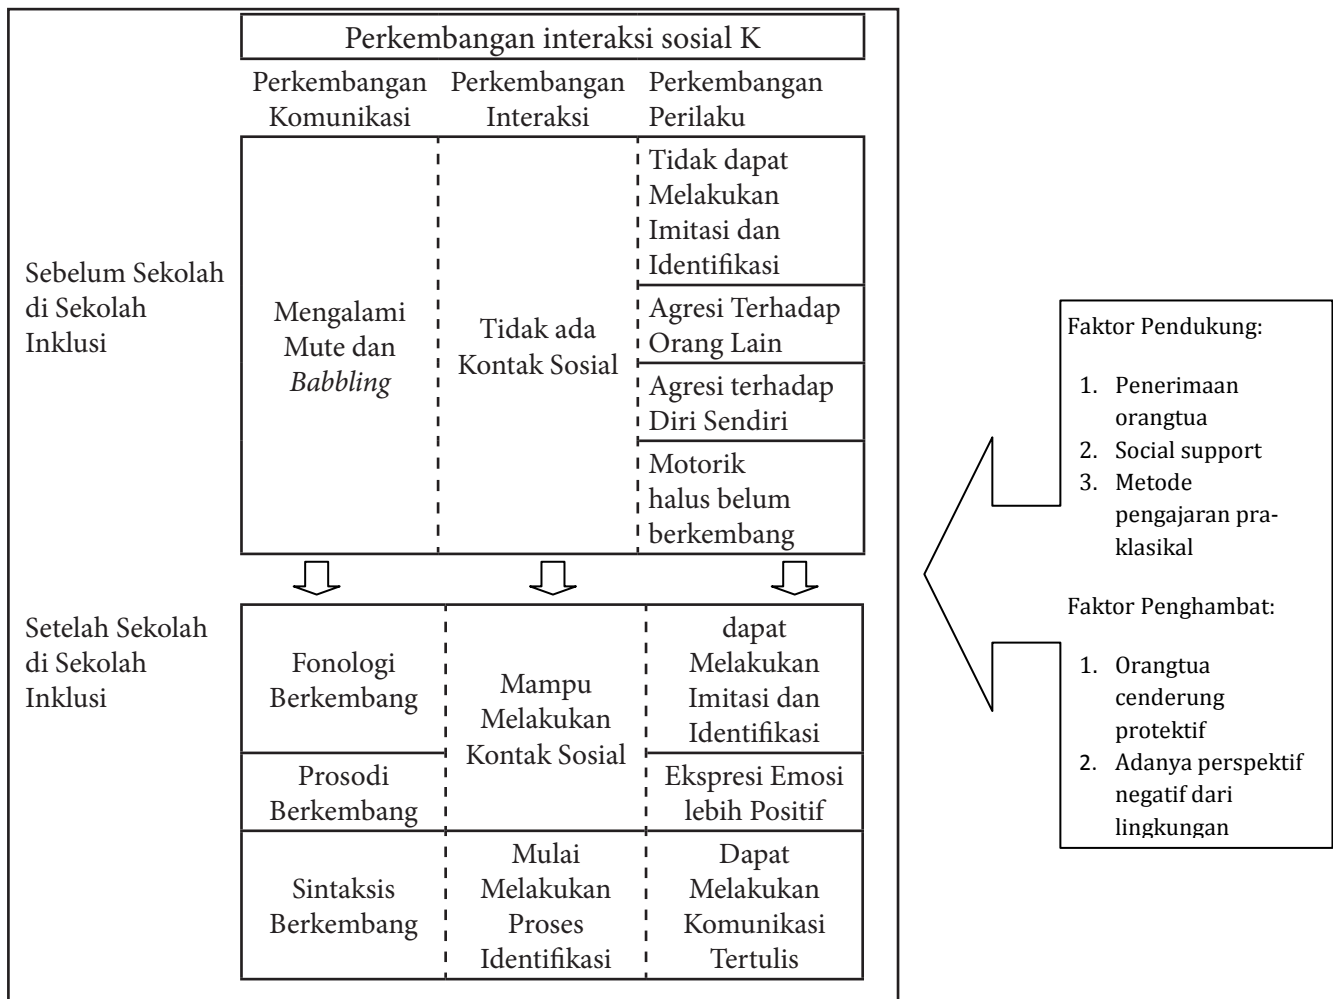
Perkembangan interaksi sosial K

Perkembangan Komunikasi

Perkembangan Interaksi

Perkembangan Perilaku

Sebelum Sekolah di Sekolah Inklusi

Mengalami Mute dan *Babbling*

Tidak ada Kontak Sosial

Tidak dapat Melakukan Imitasi dan Identifikasi

Agresi Terhadap Orang Lain

Agresi terhadap Diri Sendiri

Motorik halus belum berkembang

Setelah Sekolah di Sekolah Inklusi

Fonologi Berkembang

Prosodi Berkembang

Sintaksis Berkembang

Mampu Melakukan Kontak Sosial

Mulai Melakukan Proses Identifikasi

dapat Melakukan Imitasi dan Identifikasi

Ekspresi Emosi lebih Positif

Dapat Melakukan Komunikasi Tertulis

Faktor Pendukung:

1. Penerimaan orangtua
2. Social support
3. Metode pengajaran praklasikal

Faktor Penghambat:

1. Orangtua cenderung protektif
2. Adanya perspektif negatif dari lingkungan